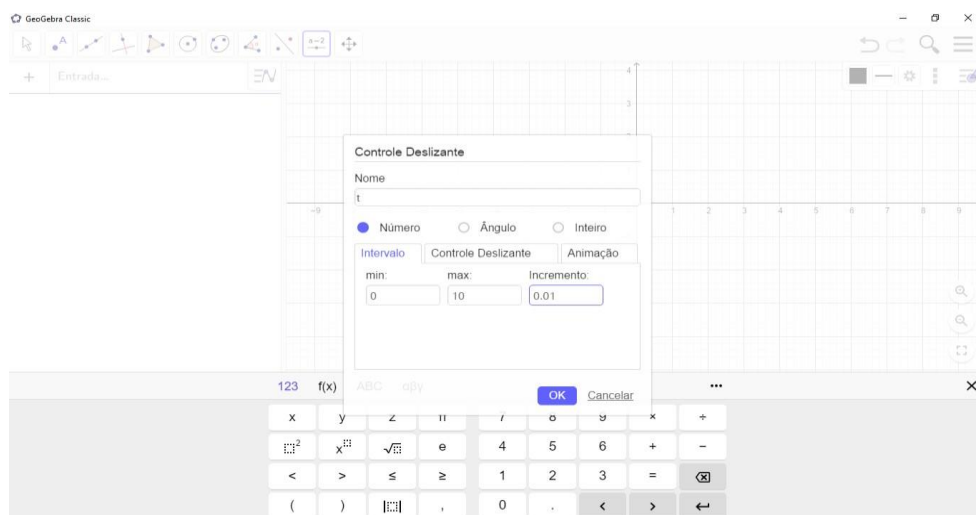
GeoGebra Classic

Entrada...

Controle Deslizante

Nome

t

Número Ângulo Inteiro

Intervalo Controle Deslizante Animação

min: max: Incremento:

0 10 0.01

OK Cancelar

123 f(x) ABC αβγ ...

| x | y | z | π | 7 | 8 | 9 | × | ÷ |
|---|---|---|---|---|---|---|---|---|
| $\square^2$ | $x^{\square}$ | $\sqrt{\square}$ | e | 4 | 5 | 6 | + | − |
| < | > | ≤ | ≥ | 1 | 2 | 3 | = | ⌫ |
| ( | ) | $|\square|$ | , | 0 | . | < | > | ↵ |